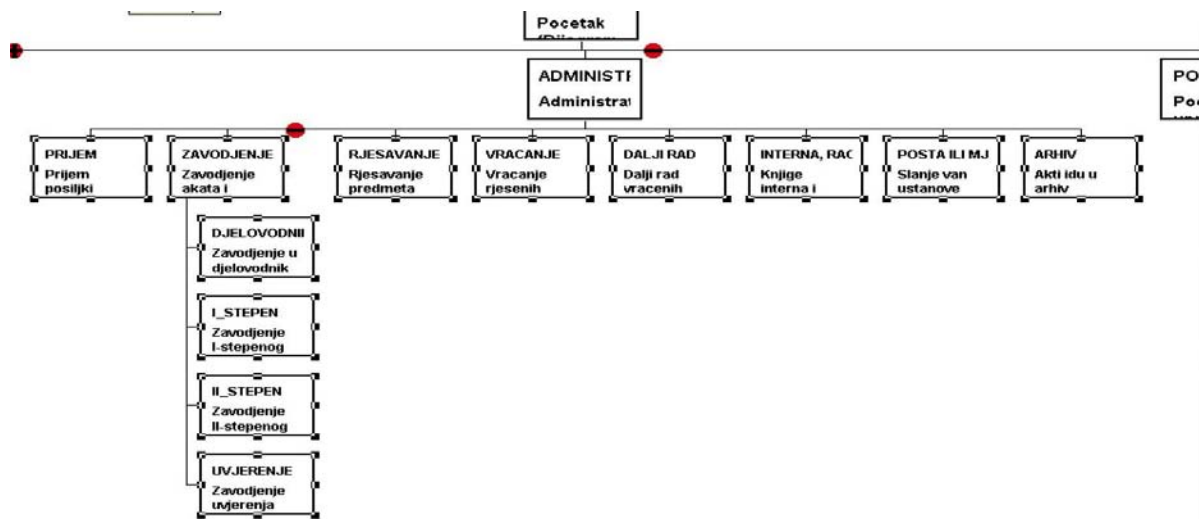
Pocetak
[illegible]

ADMINISTI
Administra

PO
Po

PRIJEM
Prijem posiljki

ZAVODJENJE
Zavodjenje akata i

DJELOVODNI
Zavodjenje u djelovodnik

I_STEPEN
Zavodjenje I-stepenog

II_STEPEN
Zavodjenje II-stepenog

UVJERENJE
Zavodjenje uvjerenja

RJESAVANJE
Rjesavanje predmeta

VRACANJE
Vracanje rjesenih

DALJI RAD
Dalji rad vracenih

INTERNA, RAC
Knjige interna i

POSTA ILI MJ
Slanje van ustanove

ARHIV
Akti idu u arhiv